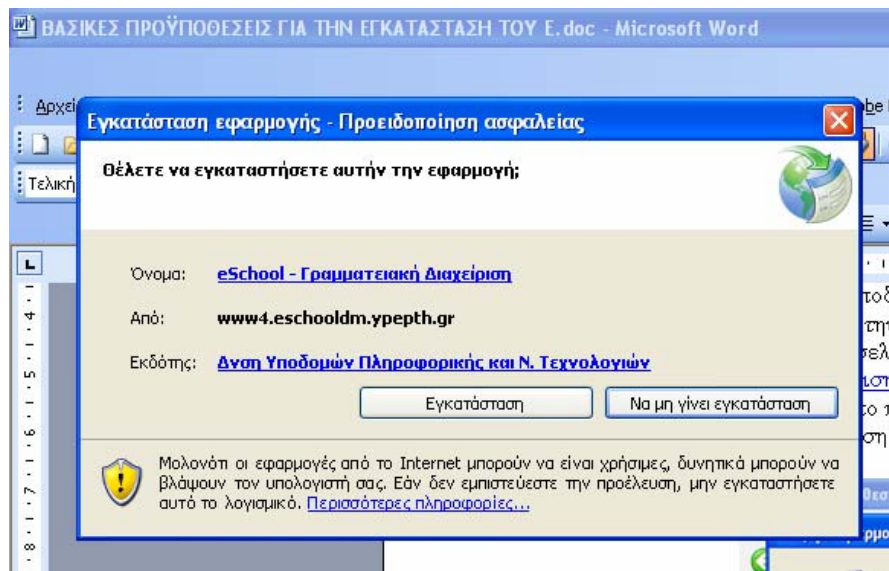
ΒΑΣΙΚΕΣ ΠΡΟΫΠΟΘΕΣΕΙΣ ΓΙΑ ΤΗΝ ΕΓΚΑΤΑΣΤΑΣΗ ΤΟΥ E.doc - Microsoft Word

Αρχεί

Τελική

Εγκατάσταση εφαρμογής - Προειδοποίηση ασφαλείας

Θέλετε να εγκαταστήσετε αυτήν την εφαρμογή;

Όνομα: eSchool - Γραμματειακή Διαχείριση

Από: www4.eschooldm.ypepth.gr

Εκδότης: Δνση Υποδομών Πληροφορικής και Ν. Τεχνολογιών

Εγκατάσταση

Να μη γίνει εγκατάσταση

Μολονότι οι εφαρμογές από το Internet μπορούν να είναι χρήσιμες, δυνητικά μπορούν να βλάψουν τον υπολογιστή σας. Εάν δεν εμπιστεύεστε την προέλευση, μην εγκαταστήσετε αυτό το λογισμικό. Περισσότερες πληροφορίες...